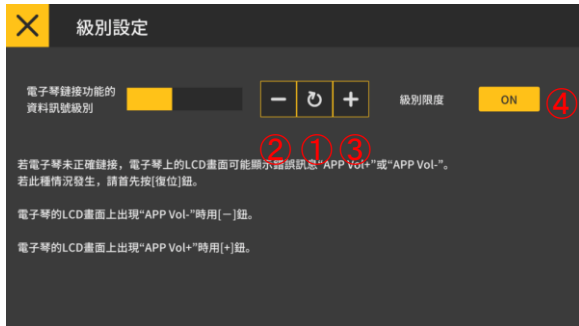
級別設定

電子琴鏈接功能的資料訊號級別

級別限度 ON

② ① ③ ④

若電子琴未正確鏈接，電子琴上的LCD畫面可能顯示錯誤訊息“APP Vol+”或“APP Vol-”。
若此種情況發生，請首先按[復位]鈕。

電子琴的LCD畫面上出現“APP Vol-”時用[－]鈕。

電子琴的LCD畫面上出現“APP Vol+”時用[+]鈕。